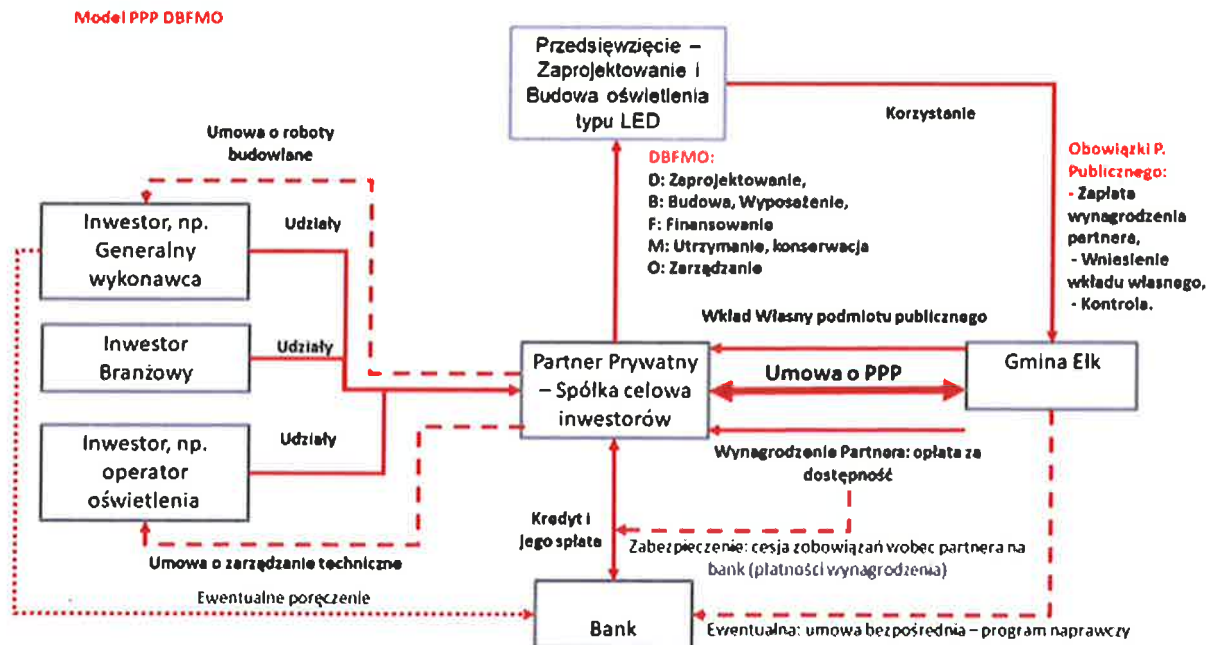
Model PPP DBFMO

Przedsięwzięcie – Zaprojektowanie i Budowa oświetlenia typu LED

Korzystanie

Umowa o roboty budowlane

DBFMO:
D: Zaprojektowanie,
B: Budowa, Wyposażenie,
F: Finansowanie
M: Utrzymanie, konserwacja
O: Zarządzanie

Obowiązki P. Publicznego:
- Zapłata wynagrodzenia partnera,
- Wniesienie wkładu własnego,
- Kontrola.

Inwestor, np. Generalny wykonawca

Udziały

Inwestor Branżowy

Udziały

Inwestor, np. operator oświetlenia

Udziały

Wkład Własny podmiotu publicznego

Partner Prywatny – Spółka celowa inwestorów

Umowa o PPP

Gmina Ełk

Wynagrodzenie Partnera: opłata za dostępność

Umowa o zarządzanie techniczne

Kredyt i jego spłata

Zabezpieczenie: cesja zobowiązań wobec partnera na bank (płatności wynagrodzenia)

Ewentualne poręczenie

Bank

Ewentualna: umowa bezpośrednia – program naprawczy